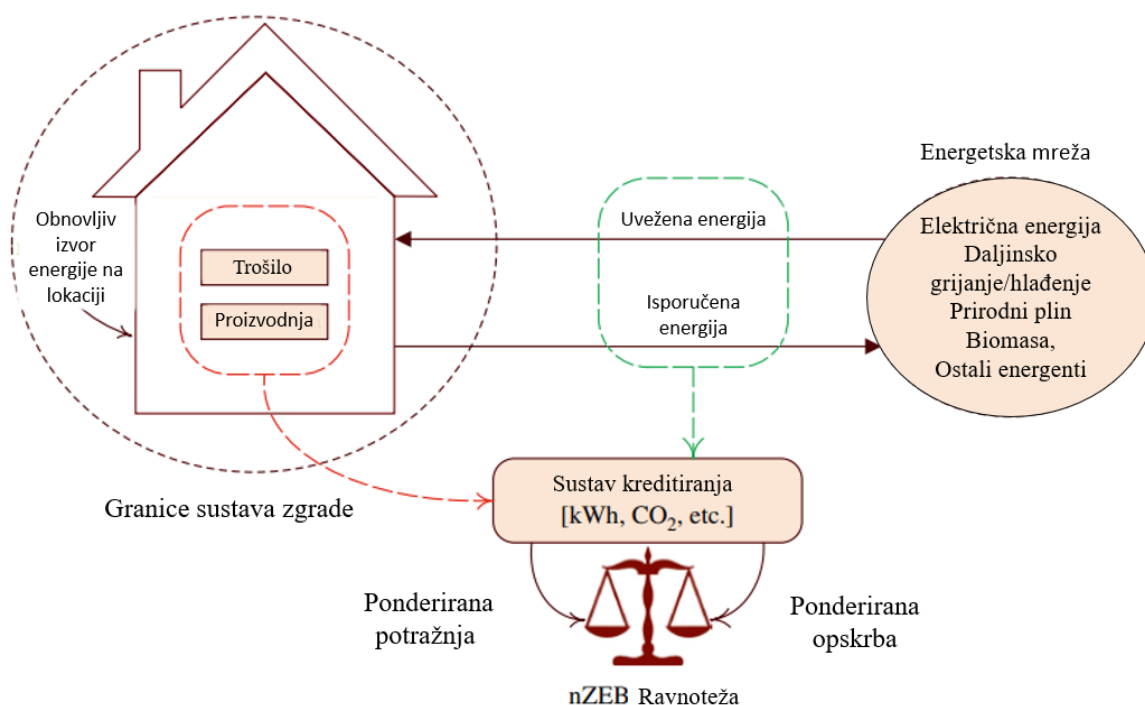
Energetska mreža

Obnovljiv izvor energije na lokaciji

Trošilo

Proizvodnja

Uvežena energija

Isporučena energija

Električna energija
Daljinsko grijanje/hlađenje
Prirodni plin
Biomasa,
Ostali energenti

Granice sustava zgrade

Sustav kreditiranja
[kWh, $CO_2$, etc.]

Ponderirana potražnja

Ponderirana opskrba

nZEB Ravnoteža